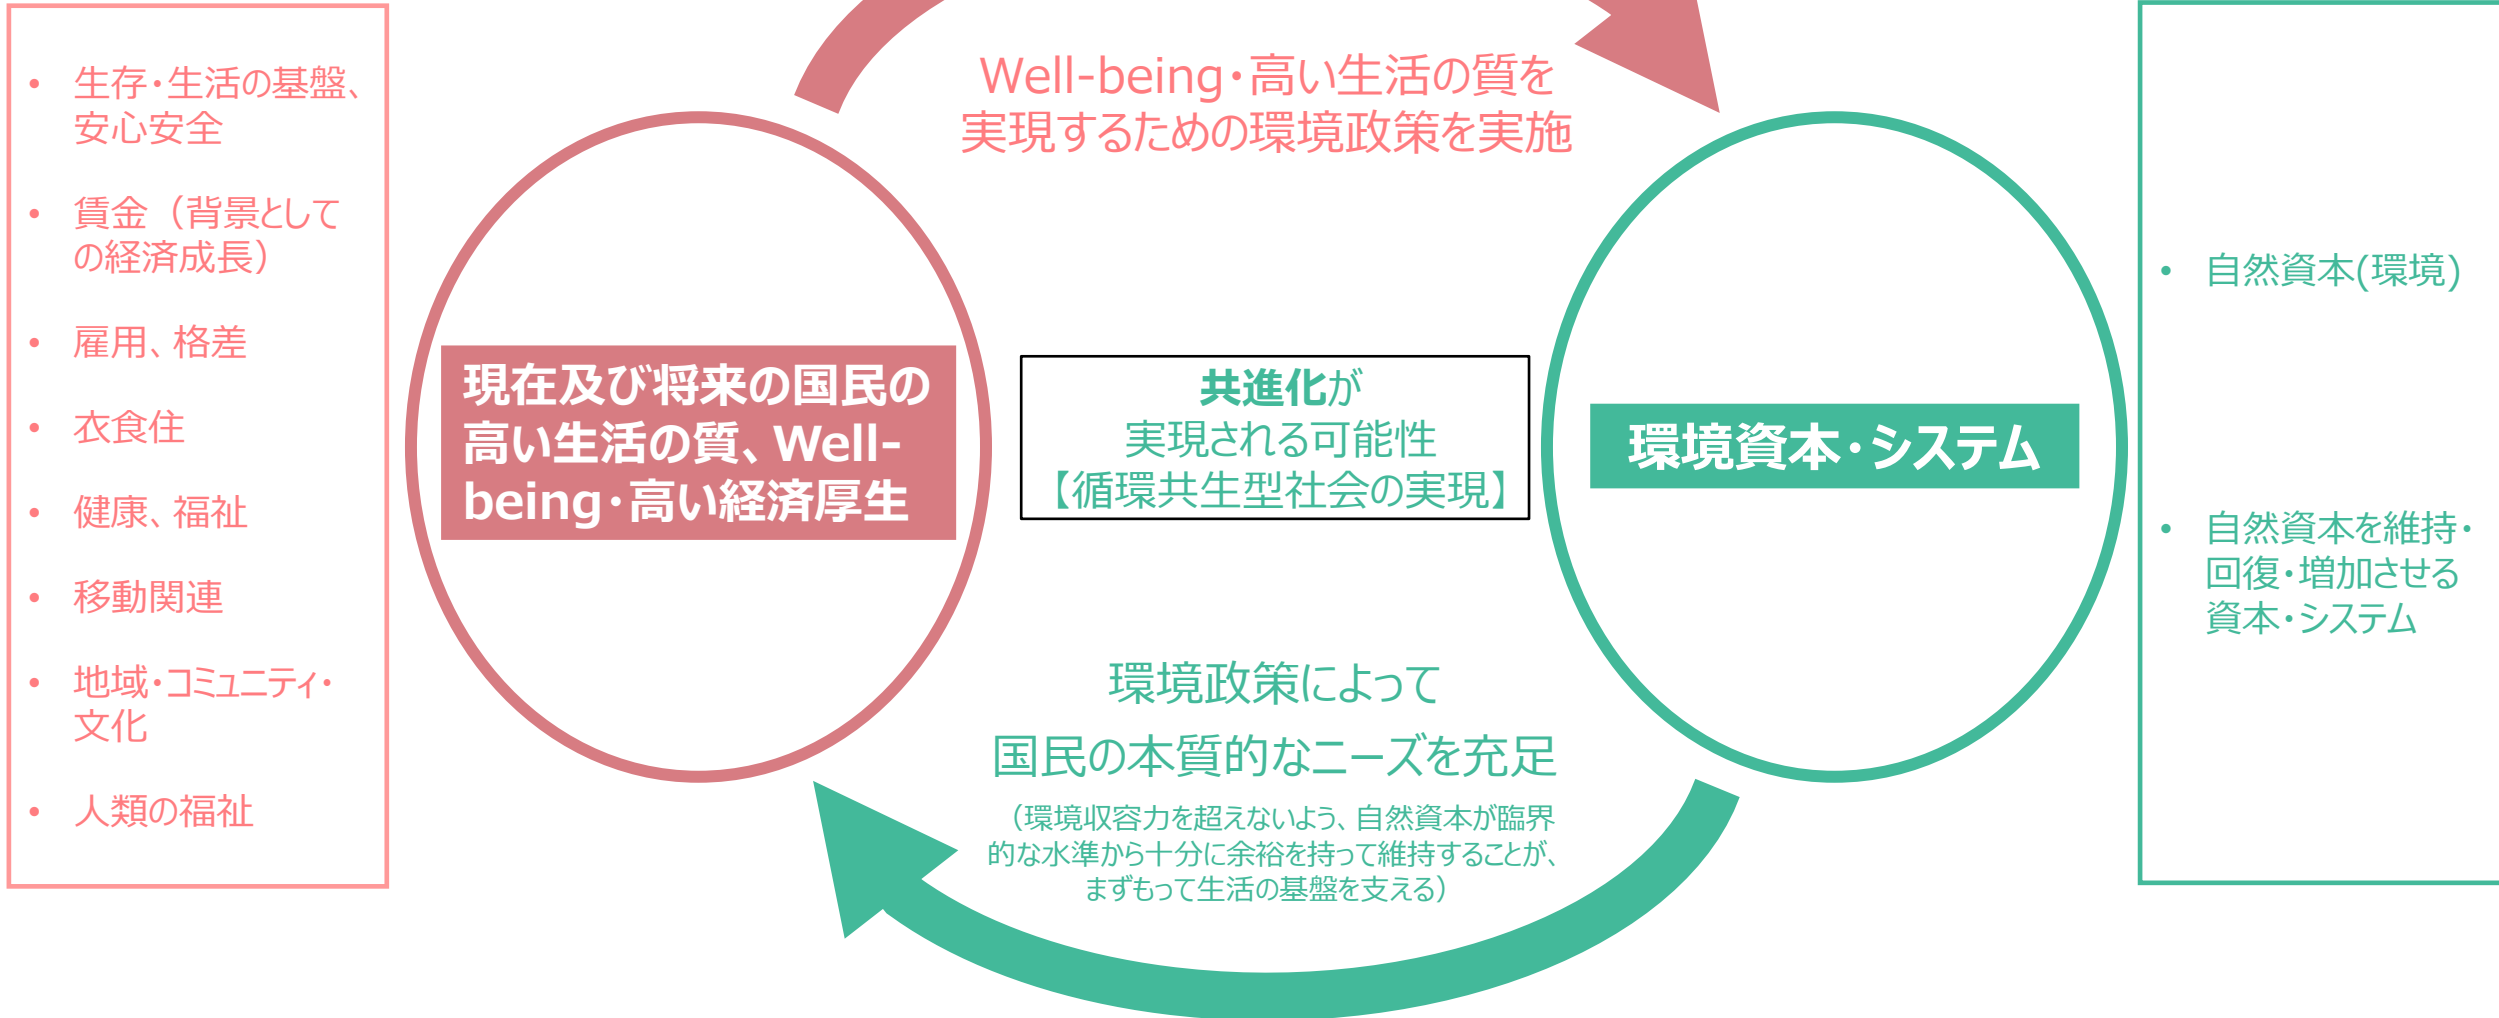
• 生存・生活の基盤、安心安全

• 賃金（背景としての経済成長）

• 雇用、格差

• 衣食住

• 健康、福祉

• 移動関連

• 地域・コミュニティ・文化

• 人類の福祉

Well-being・高い生活の質を実現するための環境政策を実施

現在及び将来の国民の高い生活の質、Well-being・高い経済厚生

共進化が
実現される可能性
【循環共生型社会の実現】

環境資本・システム

環境政策によって
国民の本質的なニーズを充足
（環境収容力を超えないよう、自然資本が臨界的な水準から十分に余裕を持って維持することが、まずもって生活の基盤を支える）

• 自然資本(環境)

• 自然資本を維持・回復・増加させる資本・システム